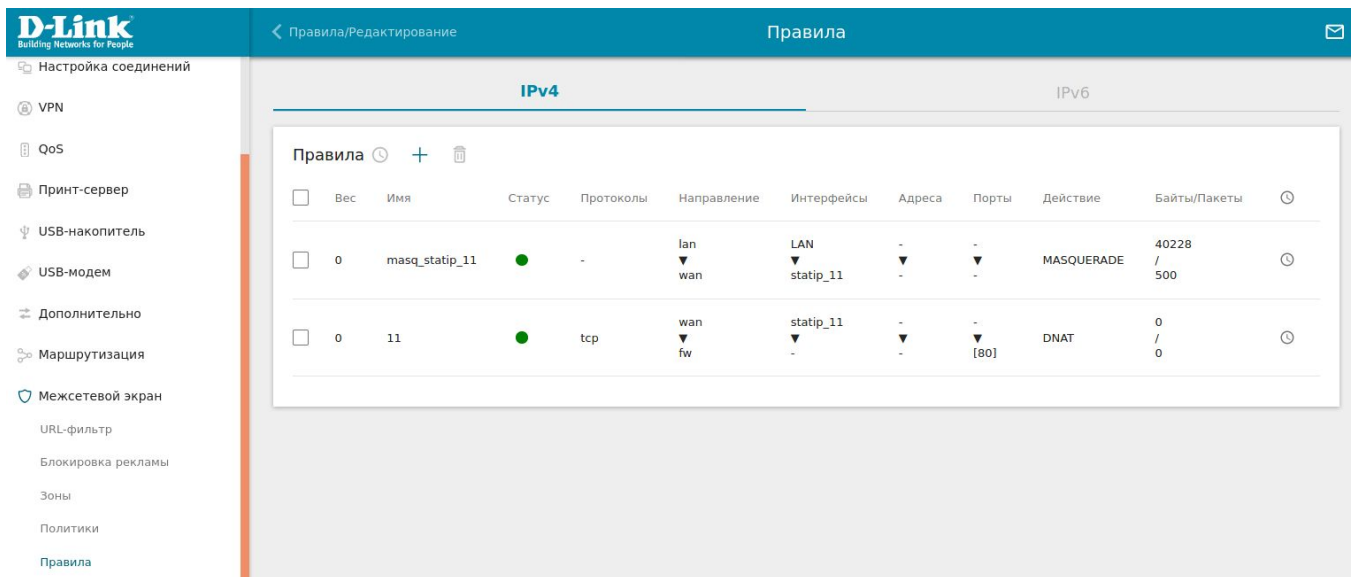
D-Link
Building Networks for People

Настройка соединений
VPN
QoS
Принт-сервер
USB-накопитель
USB-модем
Дополнительно
Маршрутизация
Межсетевой экран
URL-фильтр
Блокировка рекламы
Зоны
Политики
Правила

Правила/Редактирование

Правила

IPv4

IPv6

Правила

| | Вес | Имя | Статус | Протоколы | Направление | Интерфейсы | Адреса | Порты | Действие | Байты/Пакеты | |
|---|---|---|---|---|---|---|---|---|---|---|---|
| | 0 | masq_statip_11 | | - | lan ▼ wan | LAN ▼ statip_11 | - ▼ - | - ▼ - | MASQUERADE | 40228 / 500 | |
| | 0 | 11 | | tcp | wan ▼ fw | statip_11 ▼ - | - ▼ - | - ▼ [80] | DNAT | 0 / 0 | |